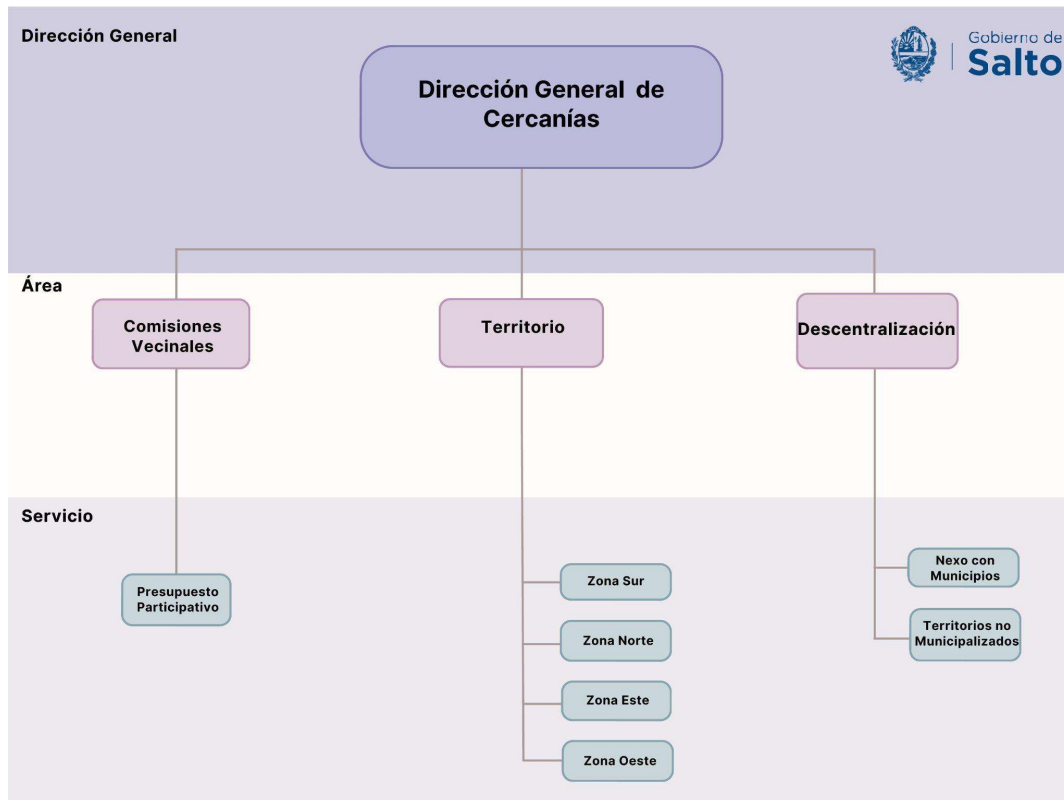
Dirección General

Gobierno de Salto

Dirección General de Cercanías

Área

Comisiones Vecinales

Territorio

Descentralización

Servicio

Presupuesto Participativo

Zona Sur

Zona Norte

Zona Este

Zona Oeste

Nexo con Municipios

Territorios no Municipalizados